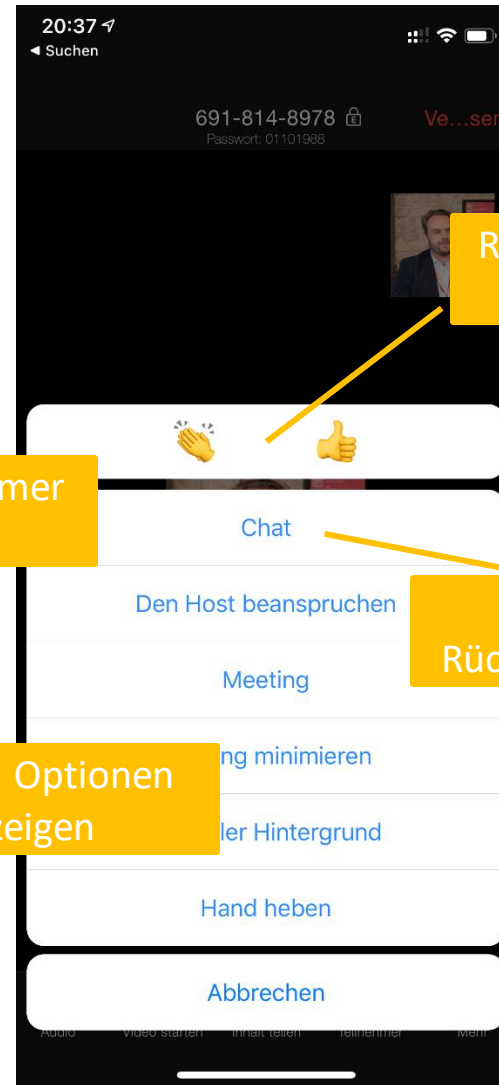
20:37
◂ Suchen

691-814-8978
Passwort: 01101988
Ve…ser

R

mer

Rüc

👏 👍

Chat

Den Host beanspruchen

Meeting

Optionen
zeigen

ng minimieren

ler Hintergrund

Hand heben

Abbrechen

Audio Video starten Inhalt teilen Teilnehmer Mehr